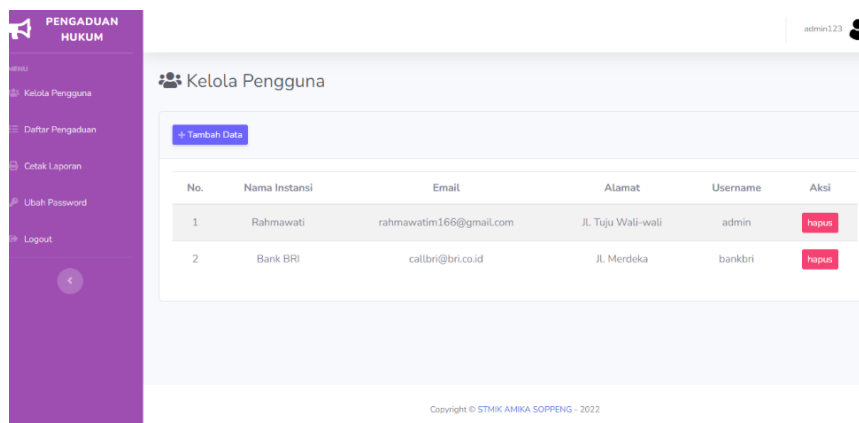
PENGADUAN HUKUM

MENU

Kelola Pengguna

Daftar Pengaduan

Cetak Laporan

Ubah Password

Logout

admin123

Kelola Pengguna

+ Tambah Data

| No. | Nama Instansi | Email | Alamat | Username | Aksi |
|---|---|---|---|---|---|
| 1 | Rahmawati | rahmawatim166@gmail.com | Jl. Tuju Wali-wali | admin | hapus |
| 2 | Bank BRI | callbri@bri.co.id | Jl. Merdeka | bankbri | hapus |

Copyright © STMIK AMIKA SOPPENG - 2022